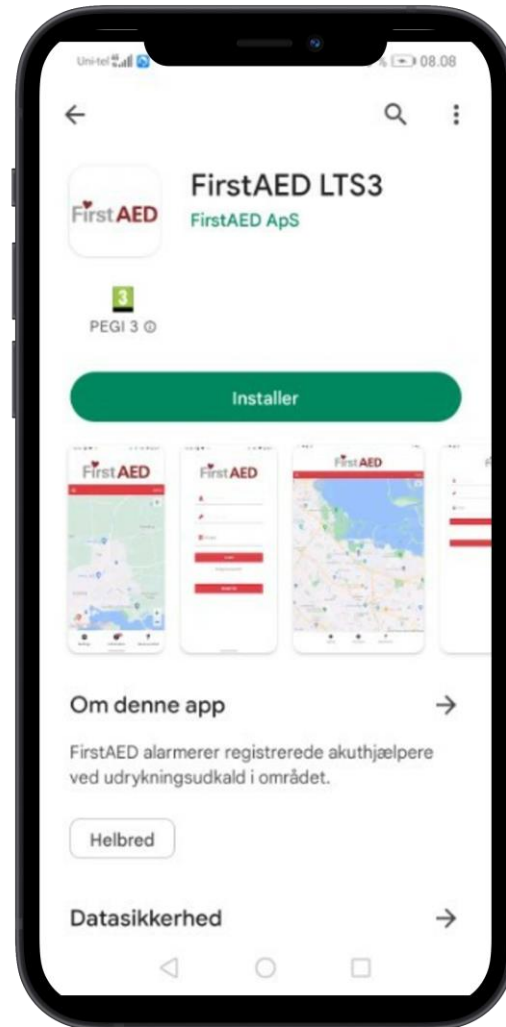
Uni-tel 08.08

←

First AED

FirstAED LTS3

FirstAED ApS

3

PEGI 3 ⓘ

Installer

First AED

First AED

First AED

Om denne app

→

FirstAED alarmerer registrerede akuthjælpere ved udrykningsudkald i området.

Helbred

Datasikkerhed

→